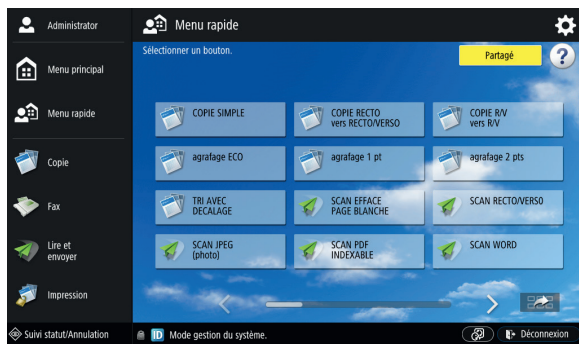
Administrator

Menu principal

Menu rapide

Copie

Fax

Lire et envoyer

Impression

Menu rapide

Sélectionner un bouton.

Partagé

?

COPIE SIMPLE

COPIE RECTO vers RECTO/VERSO

COPIE R/V vers R/V

agrafage ECO

agrafage 1 pt

agrafage 2 pts

TRI AVEC DECALAGE

SCAN EFFACE PAGE BLANCHE

SCAN RECTO/VERSO

SCAN JPEG (photo)

SCAN PDF INDEXABLE

SCAN WORD

Suivi statut/Annulation

ID Mode gestion du système.

Déconnexion